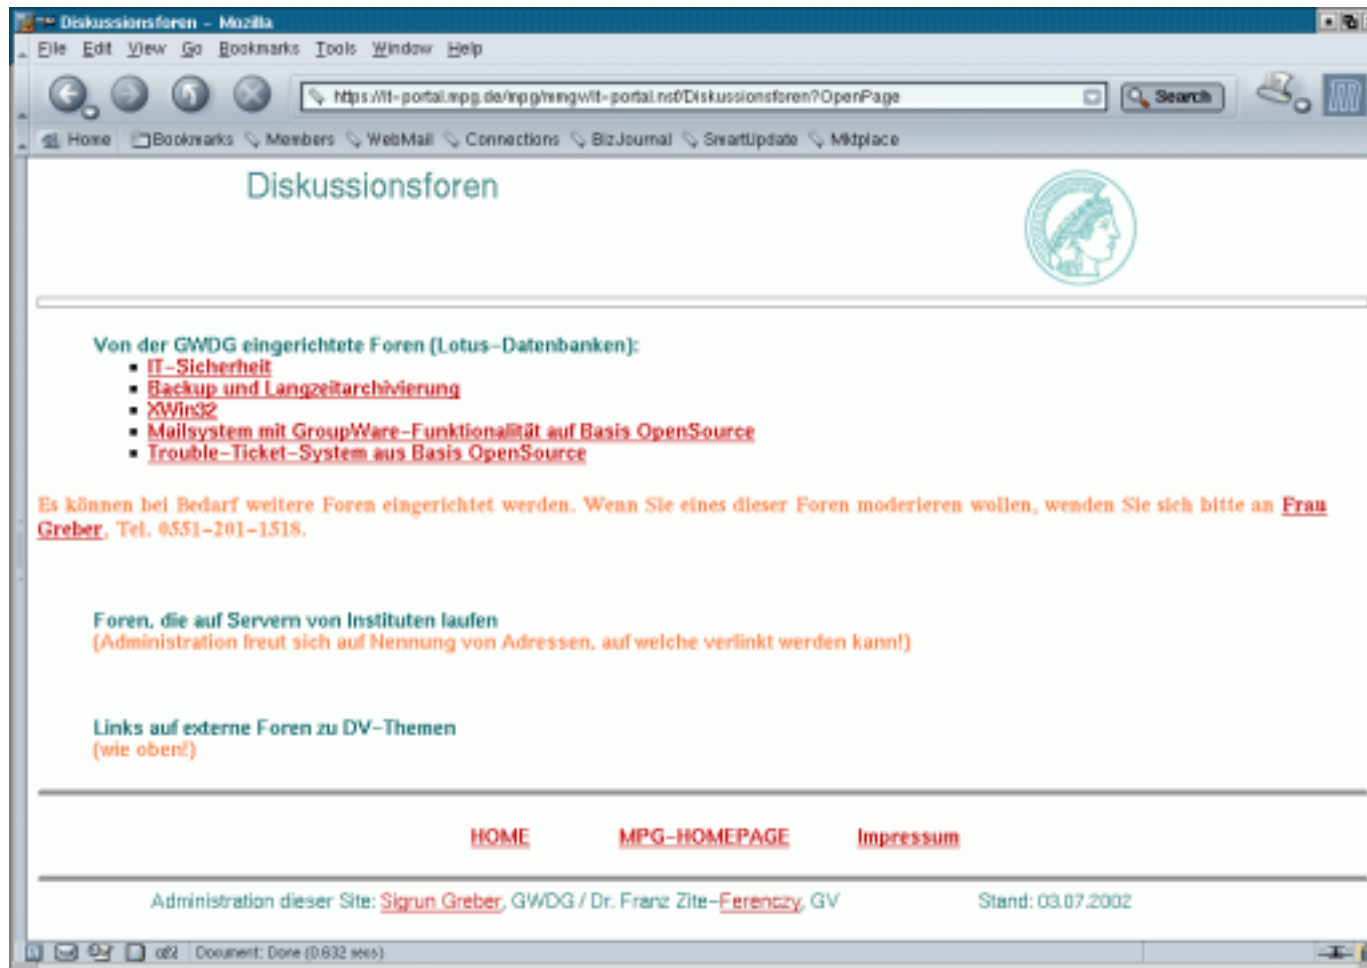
Diskussionsforen - Mozilla

File Edit View Go Bookmarks Tools Window Help

https://it-portal.mpg.de/mpg/mmgw/it-portal.nsf/Diskussionsforen?OpenPage

Search

Home Bookmarks Members WebMail Connections BizJournal SmartUpdate Mktplace

Diskussionsforen

Von der GWDG eingerichtete Foren (Lotus-Datenbanken):

- IT-Sicherheit
- Backup und Langzeitarchivierung
- XWin32
- Mailsystem mit GroupWare-Funktionalität auf Basis OpenSource
- Trouble-Ticket-System aus Basis OpenSource

Es können bei Bedarf weitere Foren eingerichtet werden. Wenn Sie eines dieser Foren moderieren wollen, wenden Sie sich bitte an Frau Greber, Tel. 0551-201-1518.

Foren, die auf Servern von Instituten laufen
(Administration freut sich auf Nennung von Adressen, auf welche verlinkt werden kann!)

Links auf externe Foren zu DV-Themen
(wie oben!)

HOME MPG-HOMEPAGE Impressum

Administration dieser Site: Sigrun Greber, GWDG / Dr. Franz Zite-Ferenczy, GV Stand: 03.07.2002

Document: Done (0.632 secs)